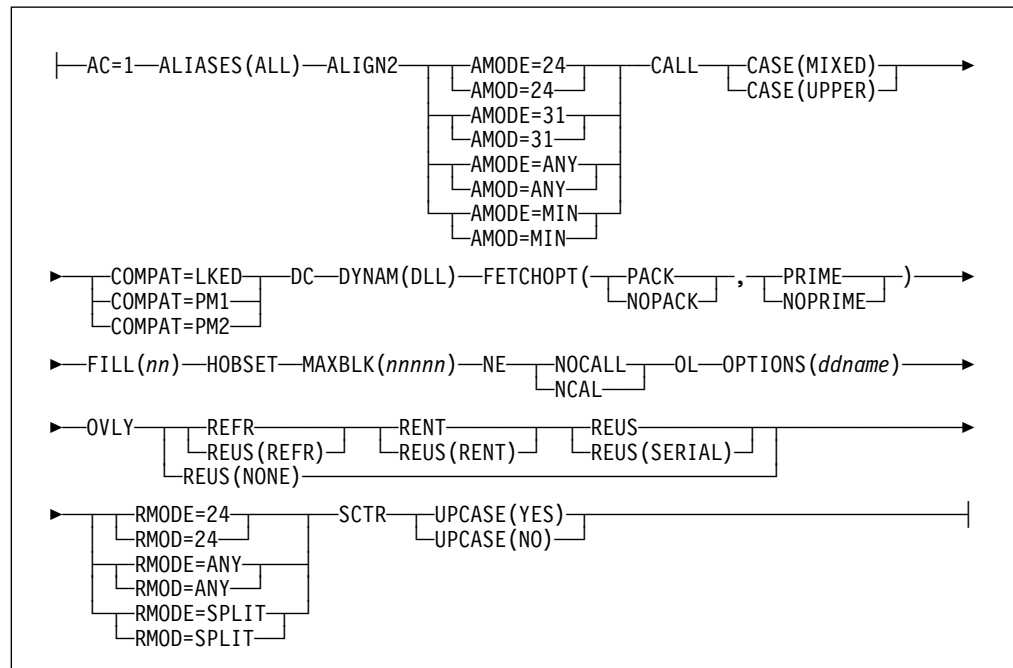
AC=1 ALIASES(ALL) ALIGN2 AMODE=24 AMOD=24 AMODE=31 AMOD=31 AMODE=ANY AMOD=ANY AMODE=MIN AMOD=MIN CALL CASE(MIXED) CASE(UPPER)

COMPAT=LKED COMPAT=PM1 COMPAT=PM2 DC DYNAM(DLL) FETCHOPT( PACK NOPACK , PRIME NOPRIME )

FILL(*nn*) HOBSET MAXBLK(*nnnnn*) NE NOCALL NCAL OL OPTIONS(*ddname*)

OVLY REFR REUS(REFR) RENT REUS(RENT) REUS REUS(SERIAL) REUS(NONE)

RMODE=24 RMOD=24 RMODE=ANY RMOD=ANY RMODE=SPLIT RMOD=SPLIT SCTR UPCASE(YES) UPCASE(NO)